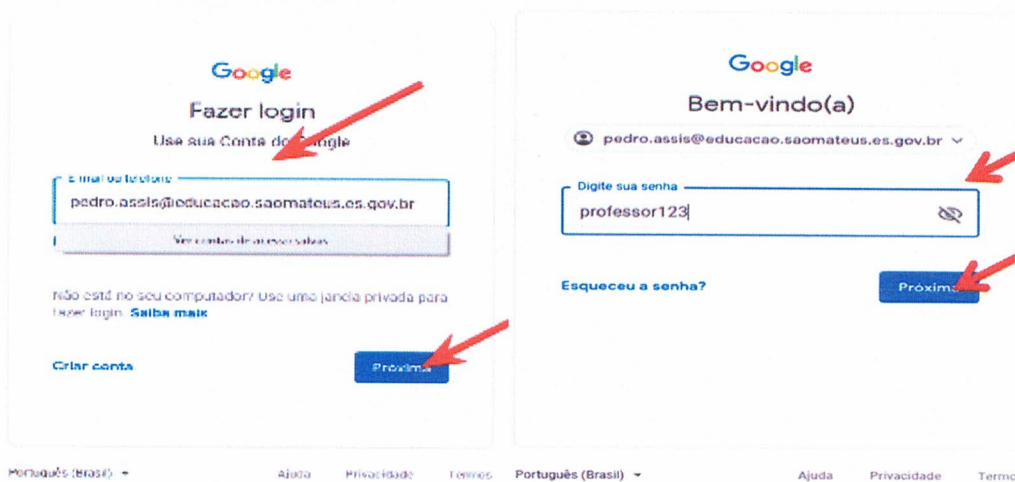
Google
Fazer login
Use sua Conta do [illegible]oogle

E-mail ou telefone
pedro.assis@educacao.saomateus.es.gov.br
Ver contas de acesso salvas

Não está no seu computador? Use uma janela privada para fazer login. Saiba mais

Criar conta
Próxima

Português (Brasil)
Ajuda Privacidade Termos

Google
Bem-vindo(a)
pedro.assis@educacao.saomateus.es.gov.br

Digite sua senha
professor123

Esqueceu a senha?
Próxima

Português (Brasil)
Ajuda Privacidade Termo